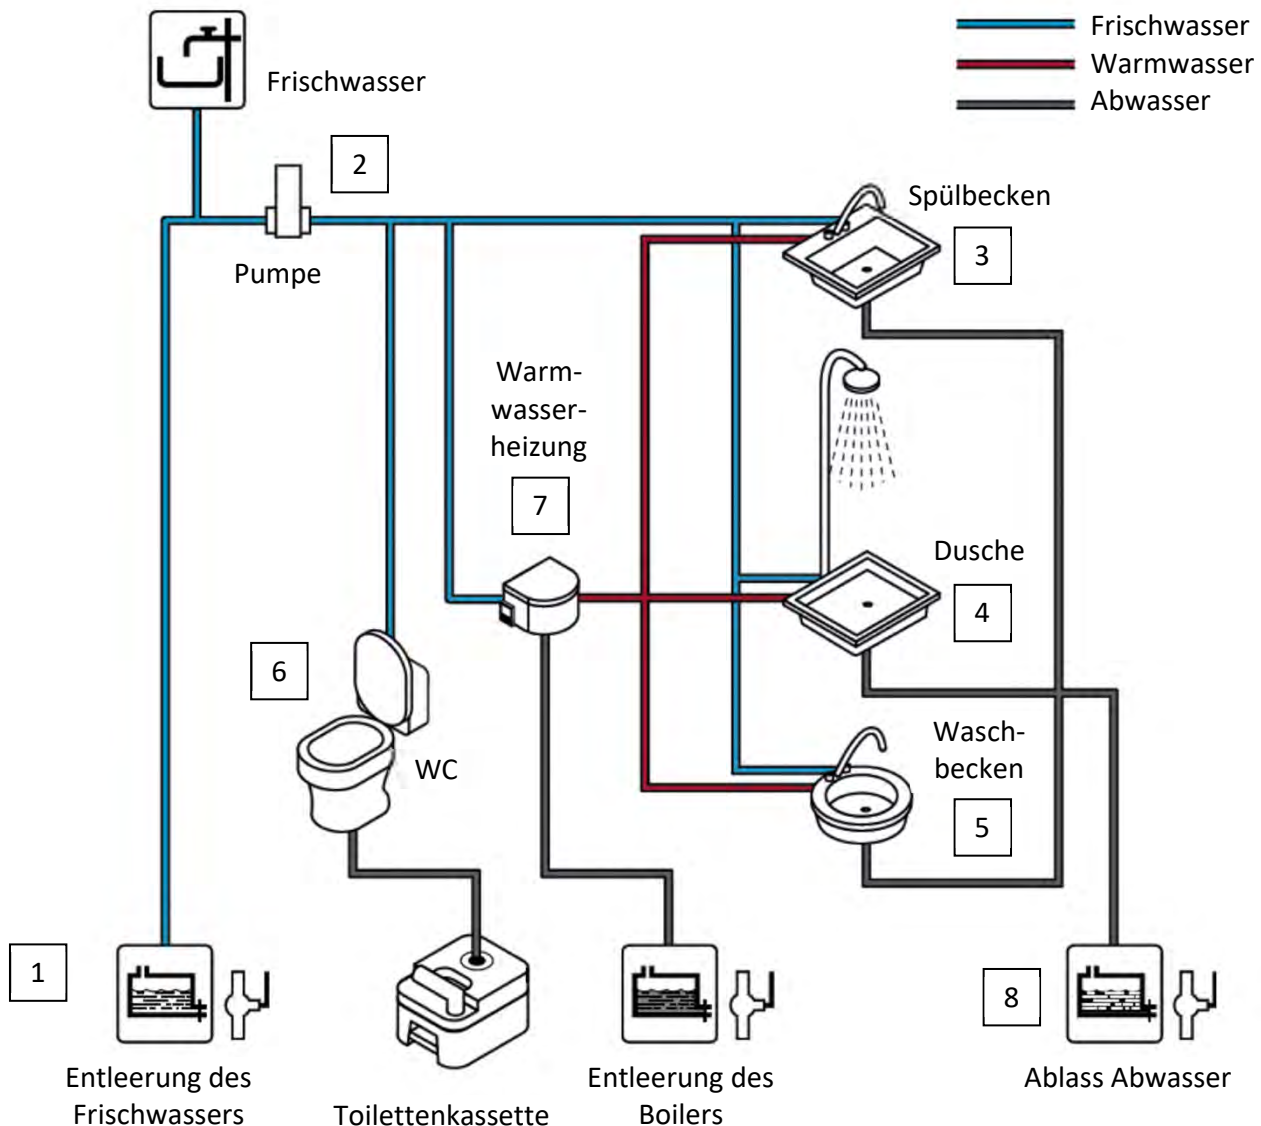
Frischwasser
Warmwasser
Abwasser

Frischwasser

2

Pumpe

Spülbecken

3

Warmwasserheizung

7

Dusche

4

6

WC

Waschbecken

5

1

Entleerung des Frischwassers

Toilettenkassette

Entleerung des Boilers

8

Ablass Abwasser